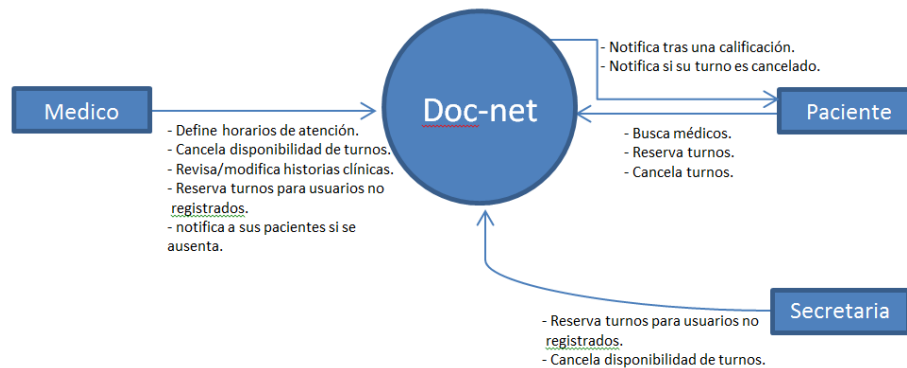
Medico

- Define horarios de atención.
- Cancela disponibilidad de turnos.
- Revisa/modifica historias clínicas.
- Reserva turnos para usuarios no registrados.
- notifica a sus pacientes si se ausenta.

Doc-net

- Notifica tras una calificación.
- Notifica si su turno es cancelado.

Paciente

- Busca médicos.
- Reserva turnos.
- Cancela turnos.

Secretaria

- Reserva turnos para usuarios no registrados.
- Cancela disponibilidad de turnos.